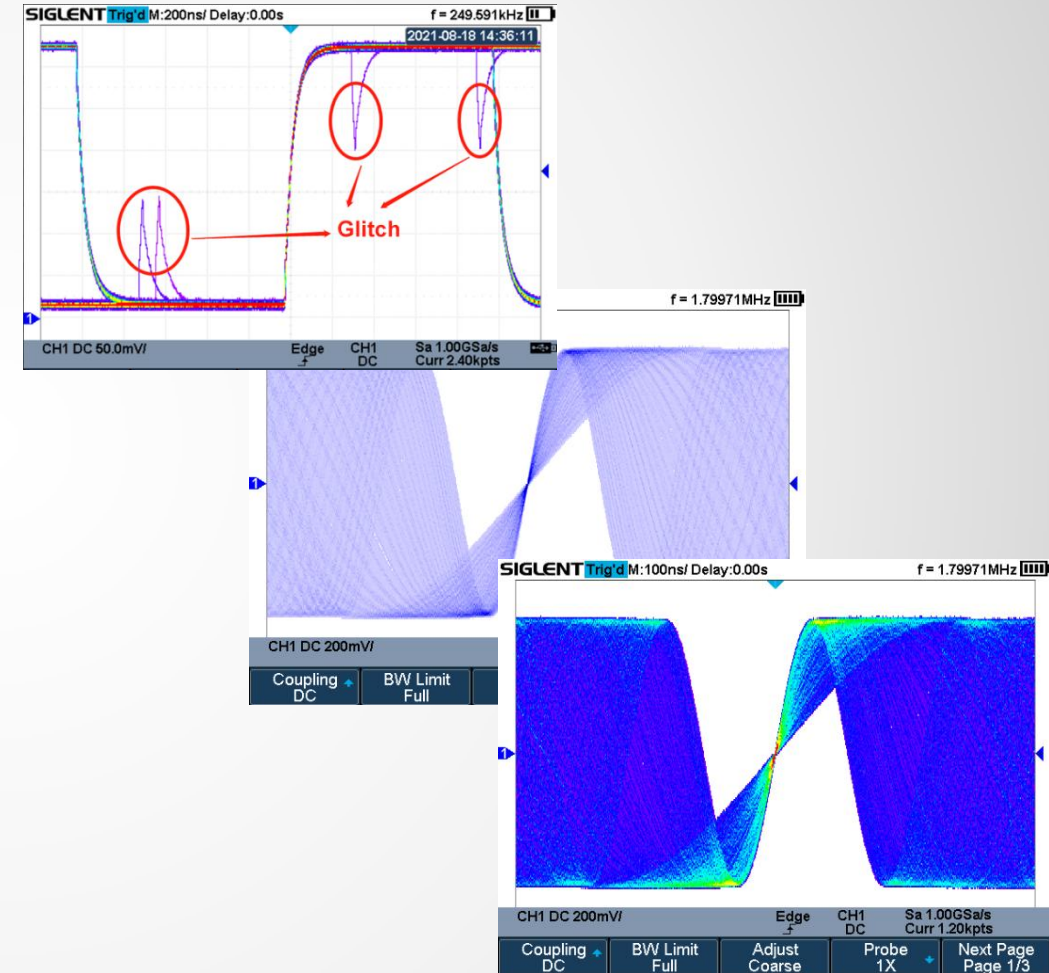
SIGLENT Trig'd M:200ns/ Delay:0.00s f = 249.591kHz

2021-08-18 14:36:11

Glitch

CH1 DC 50.0mV/ Edge CH1 DC Sa 1.00GSa/s Curr 2.40kpts

f = 1.79971MHz

CH1 DC 200mV/

Coupling DC BW Limit Full

SIGLENT Trig'd M:100ns/ Delay:0.00s f = 1.79971MHz

CH1 DC 200mV/ Edge CH1 DC Sa 1.00GSa/s Curr 1.20kpts

Coupling DC BW Limit Full Adjust Coarse Probe 1X Next Page Page 1/3